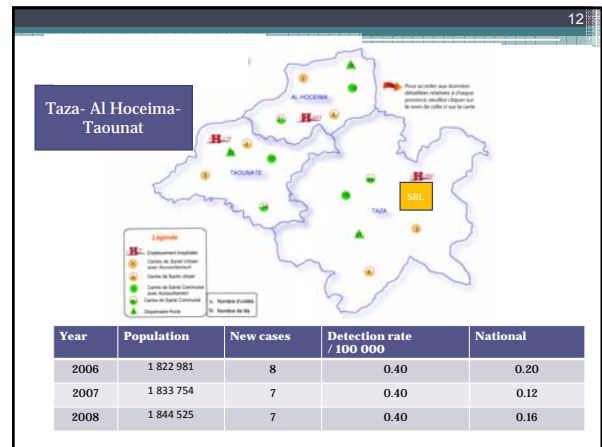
12

Taza- Al Hoceima-Taounat

Pour accéder aux données détaillées relatives à chaque province, veuillez cliquer sur le nom de celle ci sur la carte

AL HOCEIMA

TAOUNATE

TAZA

SRL

Légende

Etablissement hospitalier

Centre de Santé Urbain avec Accouchement

Centre de Santé Urbain

Centre de Santé Communal avec Accouchement

Centre de Santé Communal

Dispensaire Rural

Nombre d'unités

Nombre de lits

| Year | Population | New cases | Detection rate / 100 000 | National |
|---|---|---|---|---|
| 2006 | 1 822 981 | 8 | 0.40 | 0.20 |
| 2007 | 1 833 754 | 7 | 0.40 | 0.12 |
| 2008 | 1 844 525 | 7 | 0.40 | 0.16 |